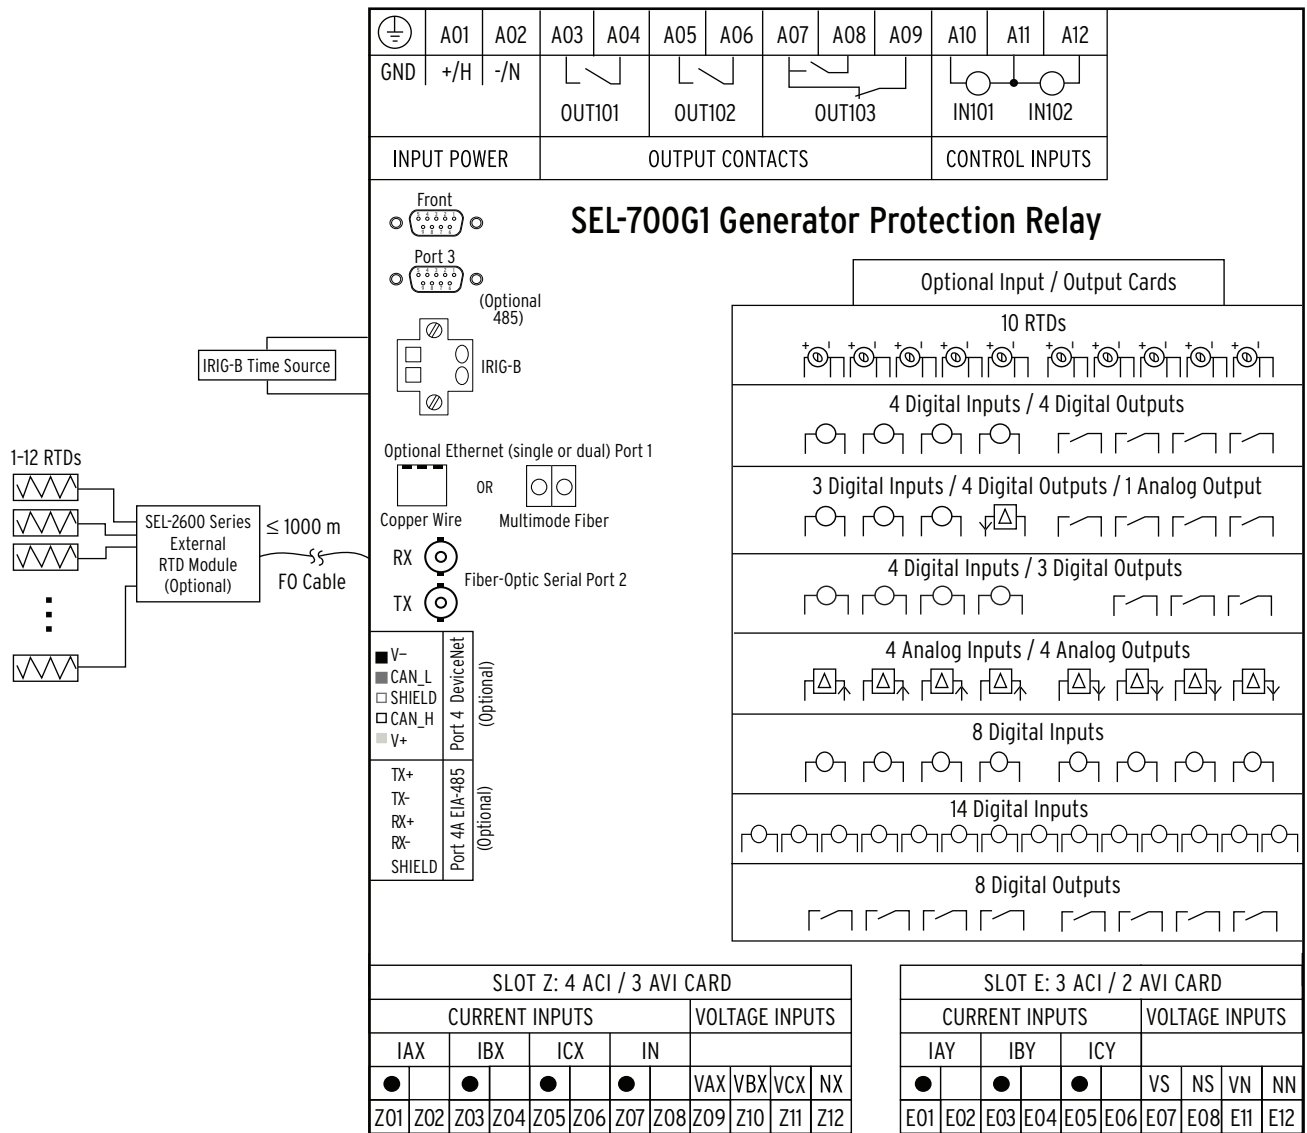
| | A01 | A02 | A03 | A04 | A05 | A06 | A07 | A08 | A09 | A10 | A11 | A12 |
|---|---|---|---|---|---|---|---|---|---|---|---|---|
| GND | +/H | -/N | OUT101 | | OUT102 | | OUT103 | | | IN101 | | IN102 |
| INPUT POWER | | | OUTPUT CONTACTS | | | | | | | CONTROL INPUTS | | |

Front

Port 3

(Optional 485)

SEL-700G1 Generator Protection Relay

IRIG-B Time Source

IRIG-B

Optional Ethernet (single or dual) Port 1

OR

Copper Wire

Multimode Fiber

1–12 RTDs

SEL-2600 Series External RTD Module (Optional)

≤ 1000 m

FO Cable

RX

TX

Fiber-Optic Serial Port 2

V–
CAN_L
SHIELD
CAN_H
V+

Port 4 DeviceNet (Optional)

TX+
TX-
RX+
RX-
SHIELD

Port 4A EIA-485 (Optional)

Optional Input / Output Cards

10 RTDs

4 Digital Inputs / 4 Digital Outputs

3 Digital Inputs / 4 Digital Outputs / 1 Analog Output

4 Digital Inputs / 3 Digital Outputs

4 Analog Inputs / 4 Analog Outputs

8 Digital Inputs

14 Digital Inputs

8 Digital Outputs

SLOT Z: 4 ACI / 3 AVI CARD

| CURRENT INPUTS | | | | | | | | VOLTAGE INPUTS | | | |
|---|---|---|---|---|---|---|---|---|---|---|---|
| IAX | | IBX | | ICX | | IN | | | | | |
| ● | | ● | | ● | | ● | | VAX | VBX | VCX | NX |
| Z01 | Z02 | Z03 | Z04 | Z05 | Z06 | Z07 | Z08 | Z09 | Z10 | Z11 | Z12 |

SLOT E: 3 ACI / 2 AVI CARD

| CURRENT INPUTS | | | | | | VOLTAGE INPUTS | | | |
|---|---|---|---|---|---|---|---|---|---|
| IAY | | IBY | | ICY | | | | | |
| ● | | ● | | ● | | VS | NS | VN | NN |
| E01 | E02 | E03 | E04 | E05 | E06 | E07 | E08 | E11 | E12 |